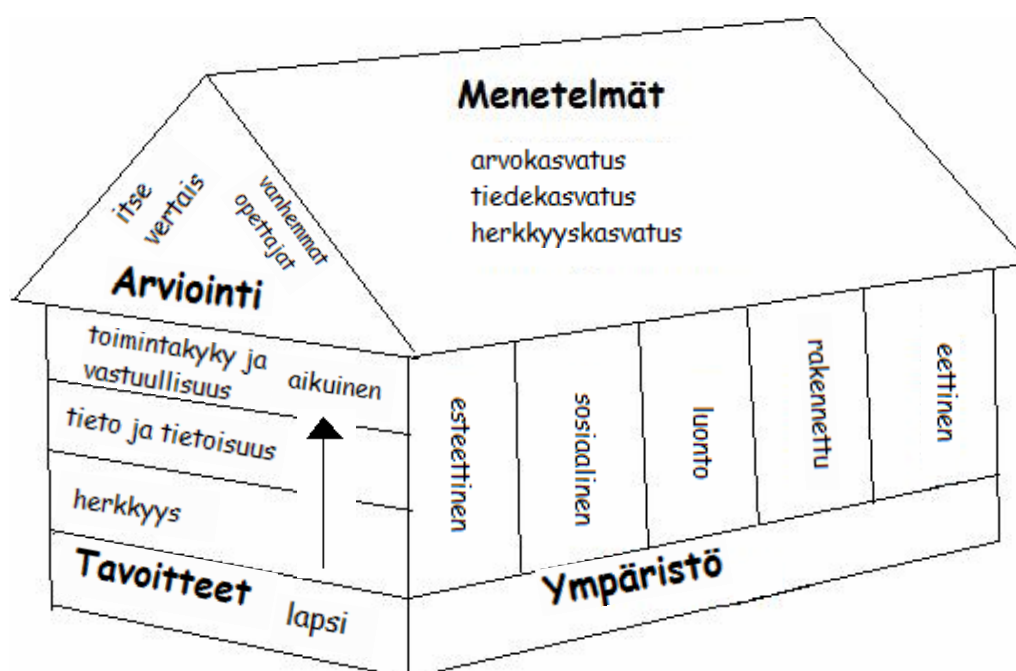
Menetelmät

arvokasvatus
tiedekasvatus
herkkyyskasvatus

itse
vertais
vanhemmat
opettajat

Arviointi

toimintakyky ja vastuullisuus
aikuinen
tieto ja tietoisuus
herkkyys

Tavoitteet
lapsi

esteettinen
sosiaalinen
luonto
rakennettu
eettinen

Ympäristö